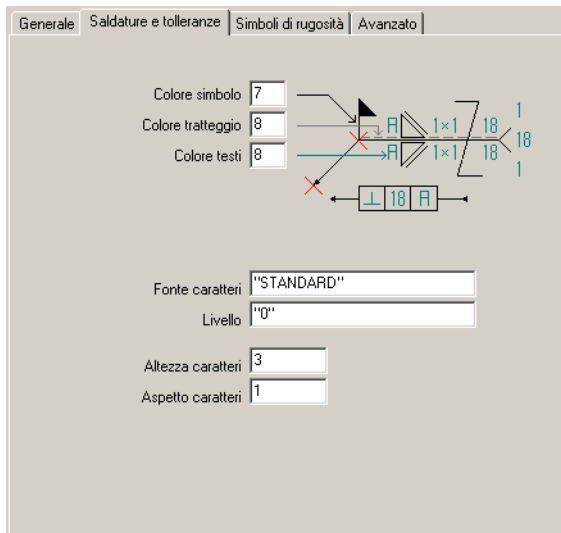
Generale | Saldature e tolleranze | Simboli di rugosità | Avanzato

Colore simbolo 7
Colore tratteggio 8
Colore testi 8

A 1×1 18
A 1×1 18
1
18
1

⊥ 18 A

Fonte caratteri "STANDARD"
Livello "0"

Altezza caratteri 3
Aspetto caratteri 1